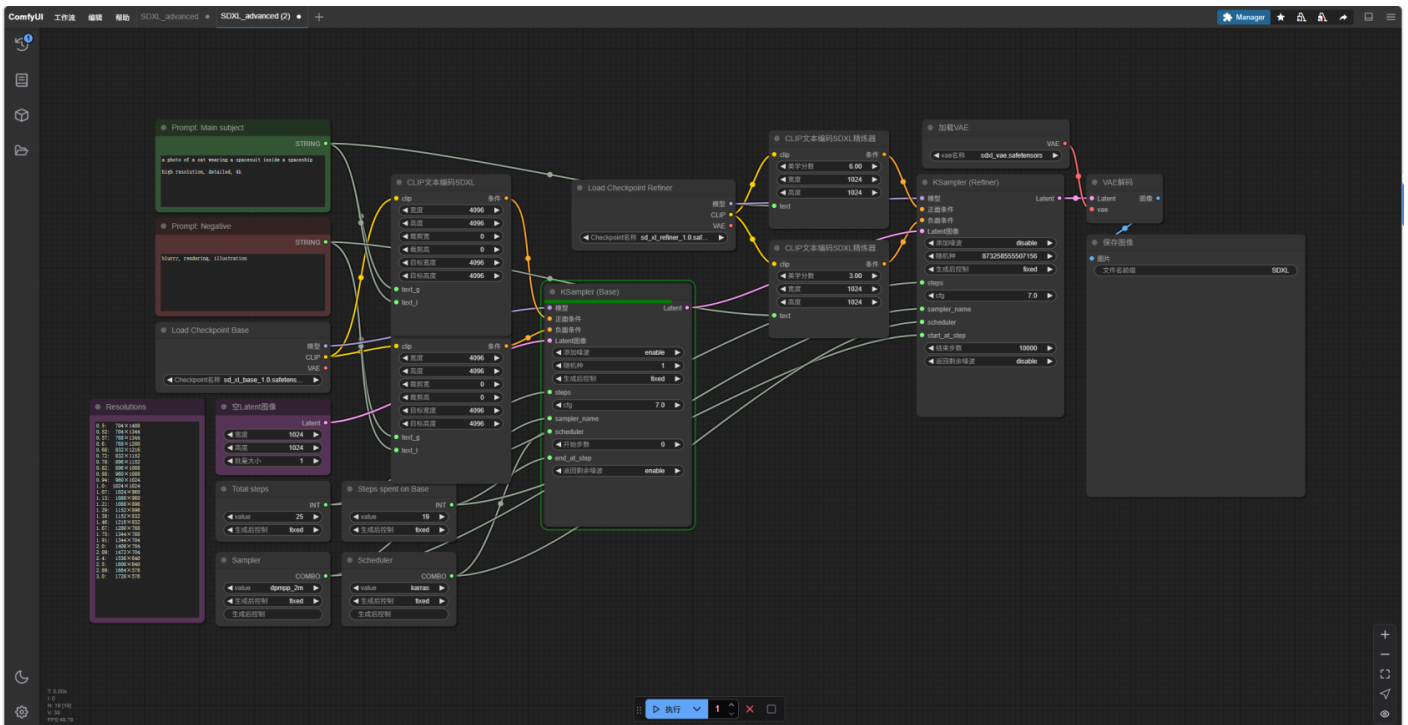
ComfyUI 工作流 编辑 帮助 SDXL_advanced ● SDXL_advanced (2) ● +

Manager

Prompt: Main subject
STRING
a photo of a cat wearing a spacesuit inside a spaceship
high resolution, detailed, 4k

Prompt: Negative
STRING
blurry, rendering, illustration

Load Checkpoint Base
模型
CLIP
VAE
Checkpoint名称 sd_xl_base_1.0.safetens...

Resolutions
0.5: 704×1408
0.52: 704×1344
0.57: 768×1344
0.6: 768×1280
0.68: 832×1216
0.72: 832×1152
0.78: 896×1152
0.82: 896×1088
0.88: 960×1088
0.94: 960×1024
1.0: 1024×1024
1.07: 1024×960
1.13: 1088×960
1.21: 1088×896
1.29: 1152×896
1.38: 1152×832
1.46: 1216×832
1.67: 1280×768
1.75: 1344×768
1.91: 1344×704
2.0: 1408×704
2.09: 1472×704
2.4: 1536×640
2.5: 1600×640
2.89: 1664×576
3.0: 1728×576

空Latent图像
Latent
宽度 1024
高度 1024
批量大小 1

Total steps
INT
value 25
生成后控制 fixed

Steps spent on Base
INT
value 19
生成后控制 fixed

Sampler
COMBO
value dpmpp_2m
生成后控制 fixed
生成后控制

Scheduler
COMBO
value karras
生成后控制 fixed
生成后控制

CLIP文本编码SDXL
clip 条件
宽度 4096
高度 4096
裁剪宽 0
裁剪高 0
目标宽度 4096
目标高度 4096
text_g
text_l

clip 条件
宽度 4096
高度 4096
裁剪宽 0
裁剪高 0
目标宽度 4096
目标高度 4096
text_g
text_l

Load Checkpoint Refiner
模型
CLIP
VAE
Checkpoint名称 sd_xl_refiner_1.0.saf...

KSampler (Base)
模型 Latent
正面条件
负面条件
Latent图像
添加噪波 enable
随机种 1
生成后控制 fixed
steps
cfg 7.0
sampler_name
scheduler
开始步数 0
end_at_step
返回剩余噪波 enable

CLIP文本编码SDXL精炼器
clip 条件
美学分数 6.00
宽度 1024
高度 1024
text

CLIP文本编码SDXL精炼器
clip 条件
美学分数 3.00
宽度 1024
高度 1024
text

加载VAE
VAE
vae名称 sdxl_vae.safetensors

KSampler (Refiner)
模型 Latent
正面条件
负面条件
Latent图像
添加噪波 disable
随机种 873258555507156
生成后控制 fixed
steps
cfg 7.0
sampler_name
scheduler
start_at_step
结束步数 10000
返回剩余噪波 disable

VAE解码
Latent 图像
vae

保存图像
图片
文件名前缀 SDXL

执行 1